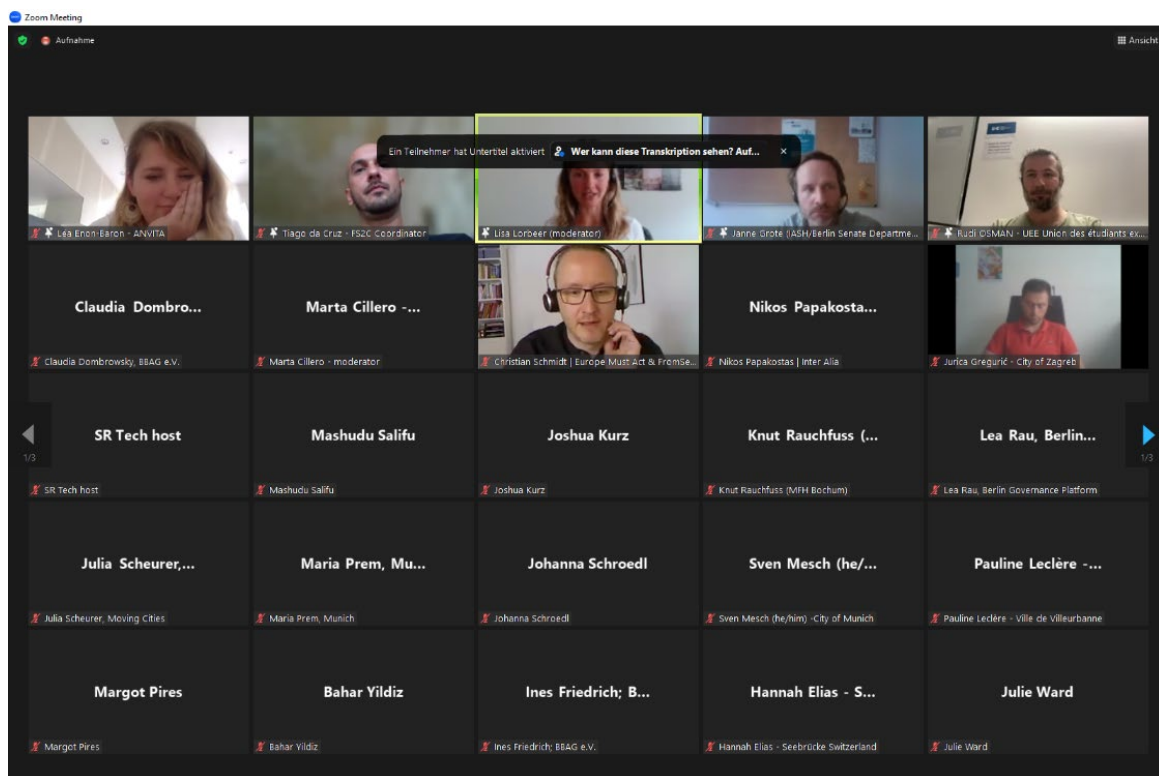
Zoom Meeting

Aufnahme

Ansicht

Ein Teilnehmer hat Untertitel aktiviert  Wer kann diese Transkription sehen? Auf...

Léa Enon-Baron - ANVITA

Tiago da Cruz - FS2C Coordinator

Lisa Lorbeer (moderator)

Janne Grote (ASH/Berlin Senate Departme...

Rudi OSMAN - UEE Union des étudiants ex...

Claudia Dombro...

Claudia Dombrowsky, BBAG e.V.

Marta Cillero -...

Marta Cillero - moderator

Christian Schmidt | Europe Must Act & FromSe...

Nikos Papakosta...

Nikos Papakostas | Inter Alia

Jurica Gregurić - City of Zagreb

1/3

SR Tech host

SR Tech host

Mashudu Salifu

Mashudu Salifu

Joshua Kurz

Joshua Kurz

Knut Rauchfuss (...

Knut Rauchfuss (MFH Bochum)

Lea Rau, Berlin...

Lea Rau, Berlin Governance Platform

1/3

Julia Scheurer,...

Julia Scheurer, Moving Cities

Maria Prem, Mu...

Maria Prem, Munich

Johanna Schroedl

Johanna Schroedl

Sven Mesch (he/...

Sven Mesch (he/him) -City of Munich

Pauline Leclère -...

Pauline Leclère - Ville de Villeurbanne

Margot Pires

Margot Pires

Bahar Yildiz

Bahar Yildiz

Ines Friedrich; B...

Ines Friedrich; BBAG e.V.

Hannah Elias - S...

Hannah Elias - Seebrücke Switzerland

Julie Ward

Julie Ward